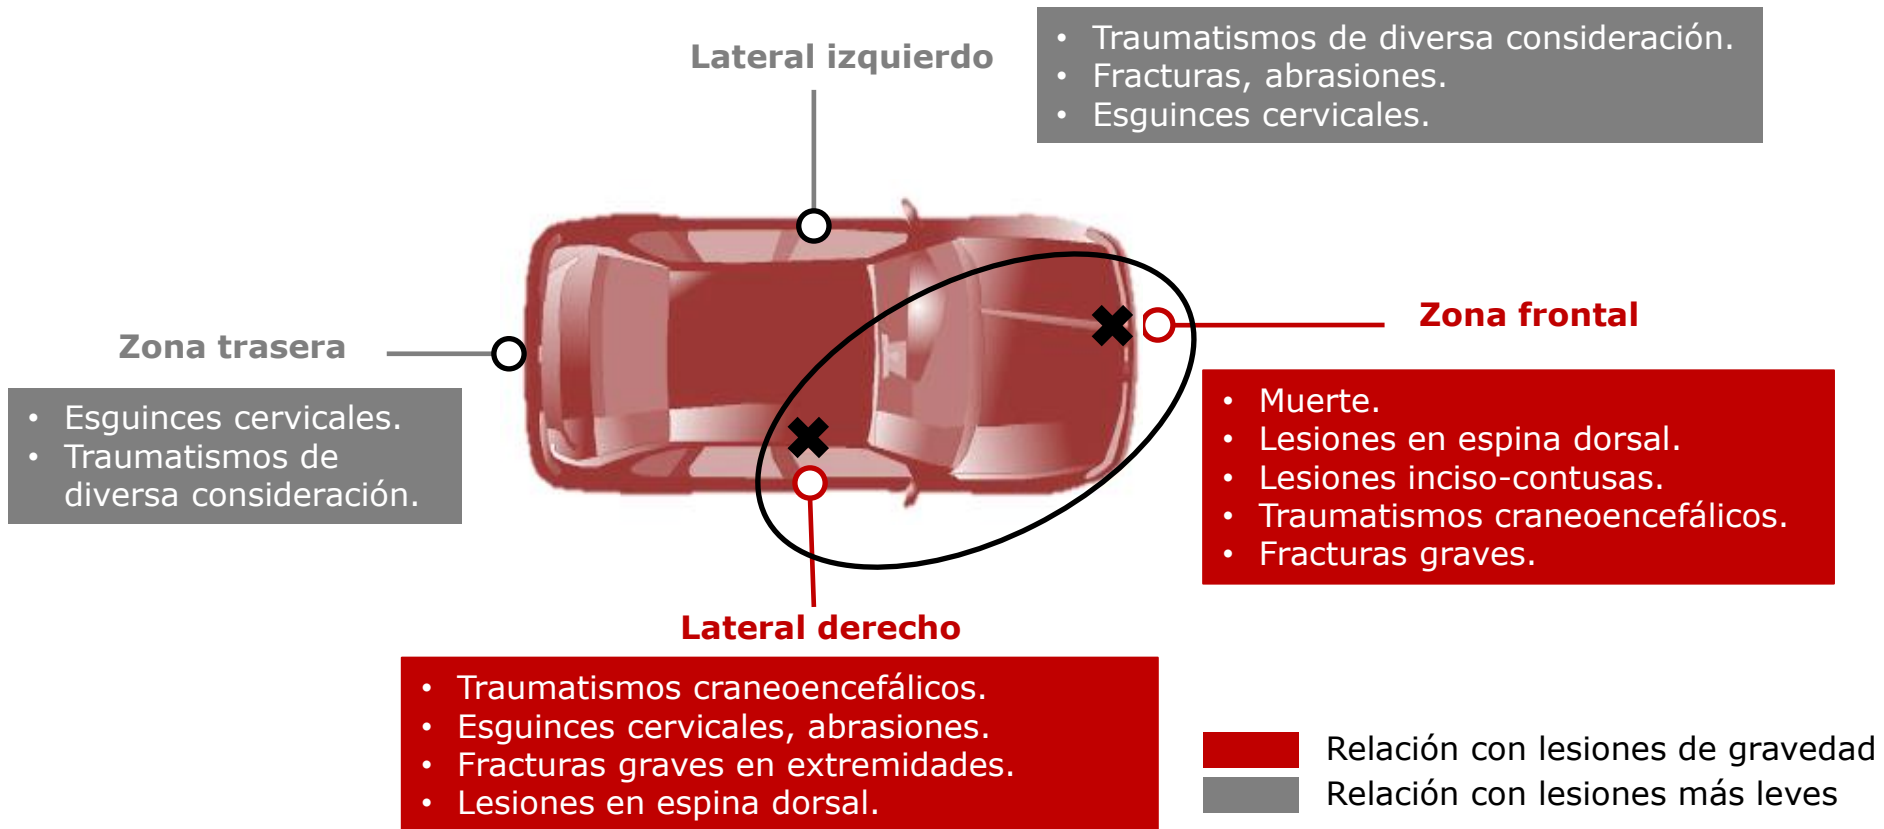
Lateral izquierdo

- Traumatismos de diversa consideración.
- Fracturas, abrasiones.
- Esguinces cervicales.

Zona trasera

- Esguinces cervicales.
- Traumatismos de diversa consideración.

Zona frontal

- Muerte.
- Lesiones en espina dorsal.
- Lesiones inciso-contusas.
- Traumatismos craneoencefálicos.
- Fracturas graves.

Lateral derecho

- Traumatismos craneoencefálicos.
- Esguinces cervicales, abrasiones.
- Fracturas graves en extremidades.
- Lesiones en espina dorsal.

Relación con lesiones de gravedad
Relación con lesiones más leves